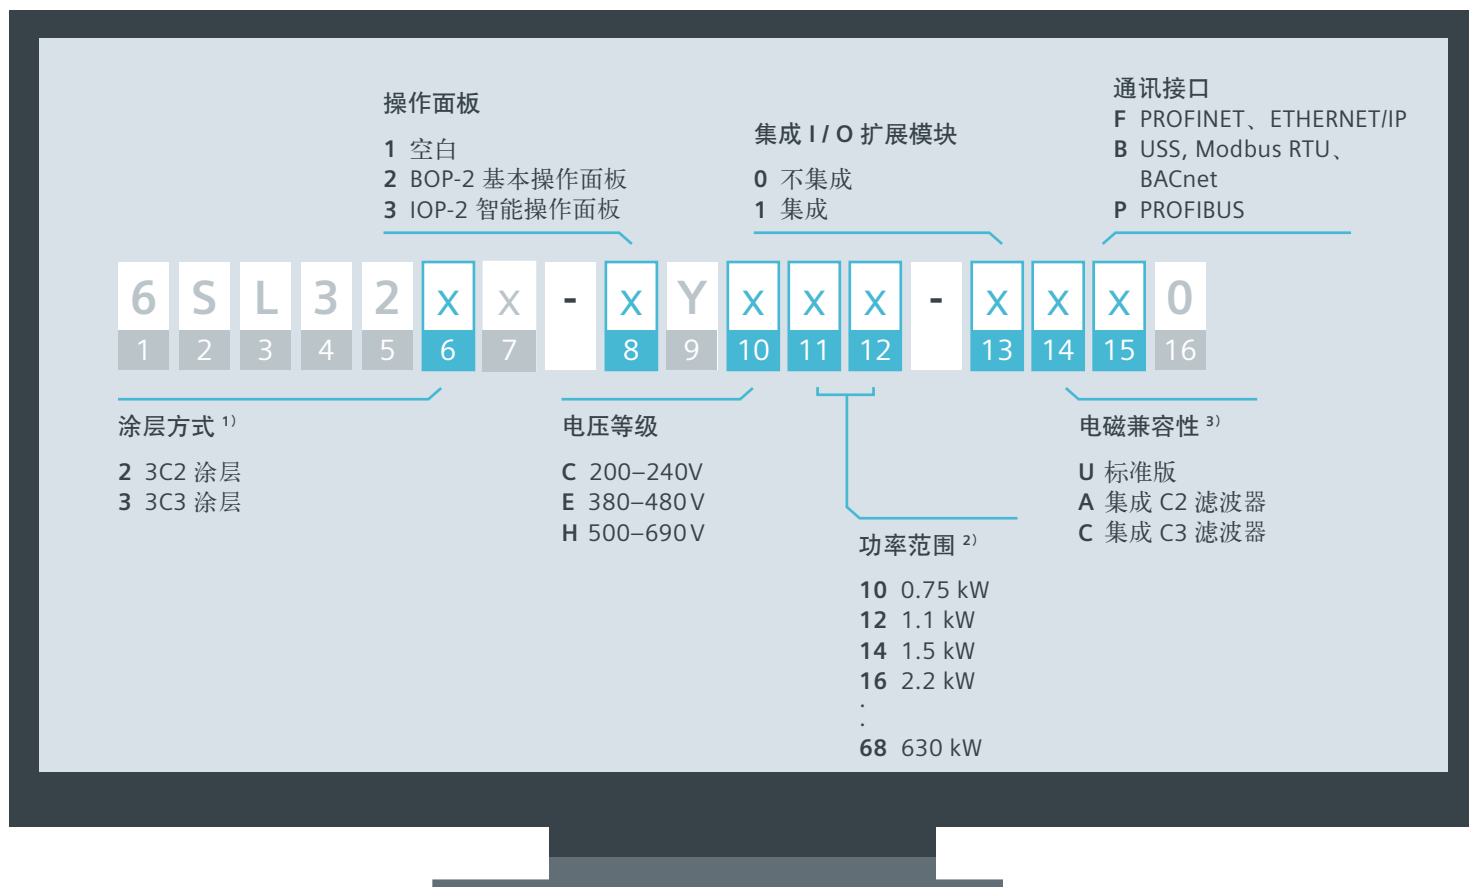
操作面板

1 空白
2 BOP-2 基本操作面板
3 IOP-2 智能操作面板

集成 I / O 扩展模块

0 不集成
1 集成

通讯接口
F PROFINET、ETHERNET/IP
B USS, Modbus RTU、 BACnet
P PROFIBUS

| 6 | S | L | 3 | 2 | X | X | - | X | Y | X | X | X | - | X | X | X | 0 |
|---|---|---|---|---|---|---|---|---|---|---|---|---|---|---|---|---|---|
| 1 | 2 | 3 | 4 | 5 | 6 | 7 | | 8 | 9 | 10 | 11 | 12 | | 13 | 14 | 15 | 16 |

涂层方式 1)

2 3C2 涂层
3 3C3 涂层

电压等级

C 200–240V
E 380–480V
H 500–690V

功率范围 2)

10 0.75 kW
12 1.1 kW
14 1.5 kW
16 2.2 kW
.
.
68 630 kW

电磁兼容性 3)

U 标准版
A 集成 C2 滤波器
C 集成 C3 滤波器